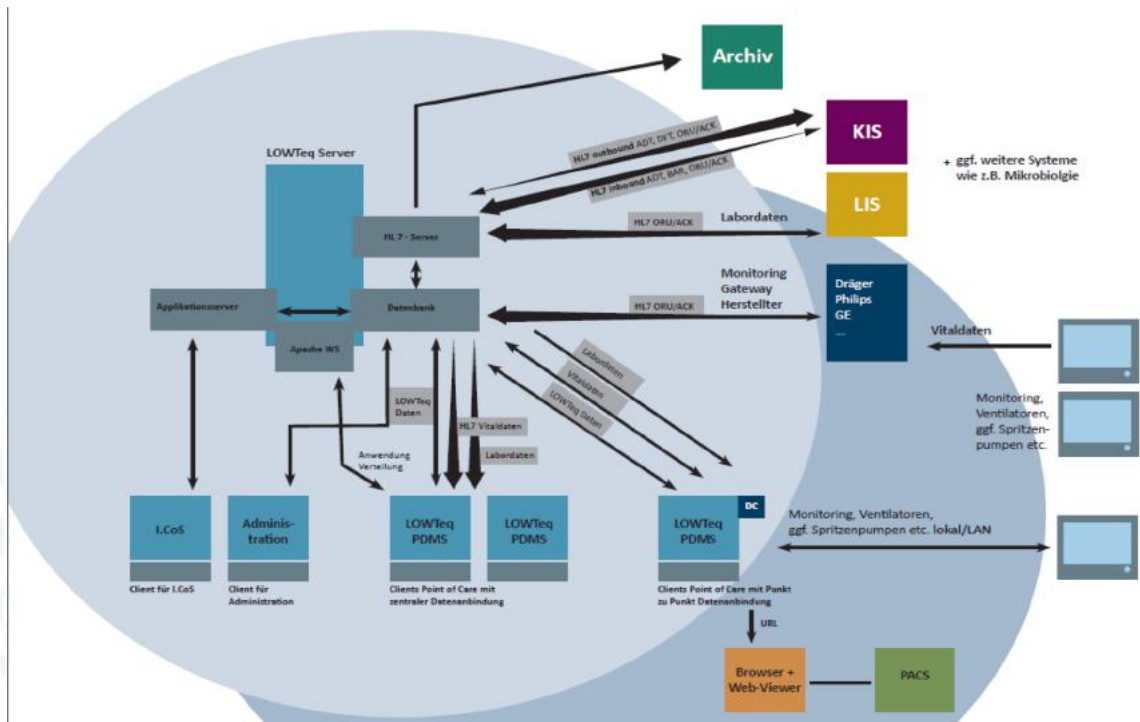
Archiv

KIS

LIS

+ ggf. weitere Systeme wie z.B. Mikrobiolgie

LOWTeq Server

HL7 outbound ADT, DFT, ORU/ACK

HL7 inbound ADT, BAR, ORU/ACK

HL7 - Server

HL7 ORU/ACK

Labordaten

Monitoring Gateway Hersteller

HL7 ORU/ACK

Dräger Philips GE ...

Applikationsserver

Datenbank

Apache WS

Vitaldaten

Monitoring, Ventilatoren, ggf. Spritzenpumpen etc.

LOWTeq Daten

HL7 Vitaldaten

Labordaten

Anwendung Verteilung

Labordaten

Vitaldaten

LOWTeq Daten

I.CoS

Client für I.CoS

Administration

Client für Administration

LOWTeq PDMS

LOWTeq PDMS

Clients Point of Care mit zentraler Datenanbindung

DC

LOWTeq PDMS

Clients Point of Care mit Punkt zu Punkt Datenanbindung

Monitoring, Ventilatoren, ggf. Spritzenpumpen etc. lokal/LAN

URL

Browser + Web-Viewer

PACS